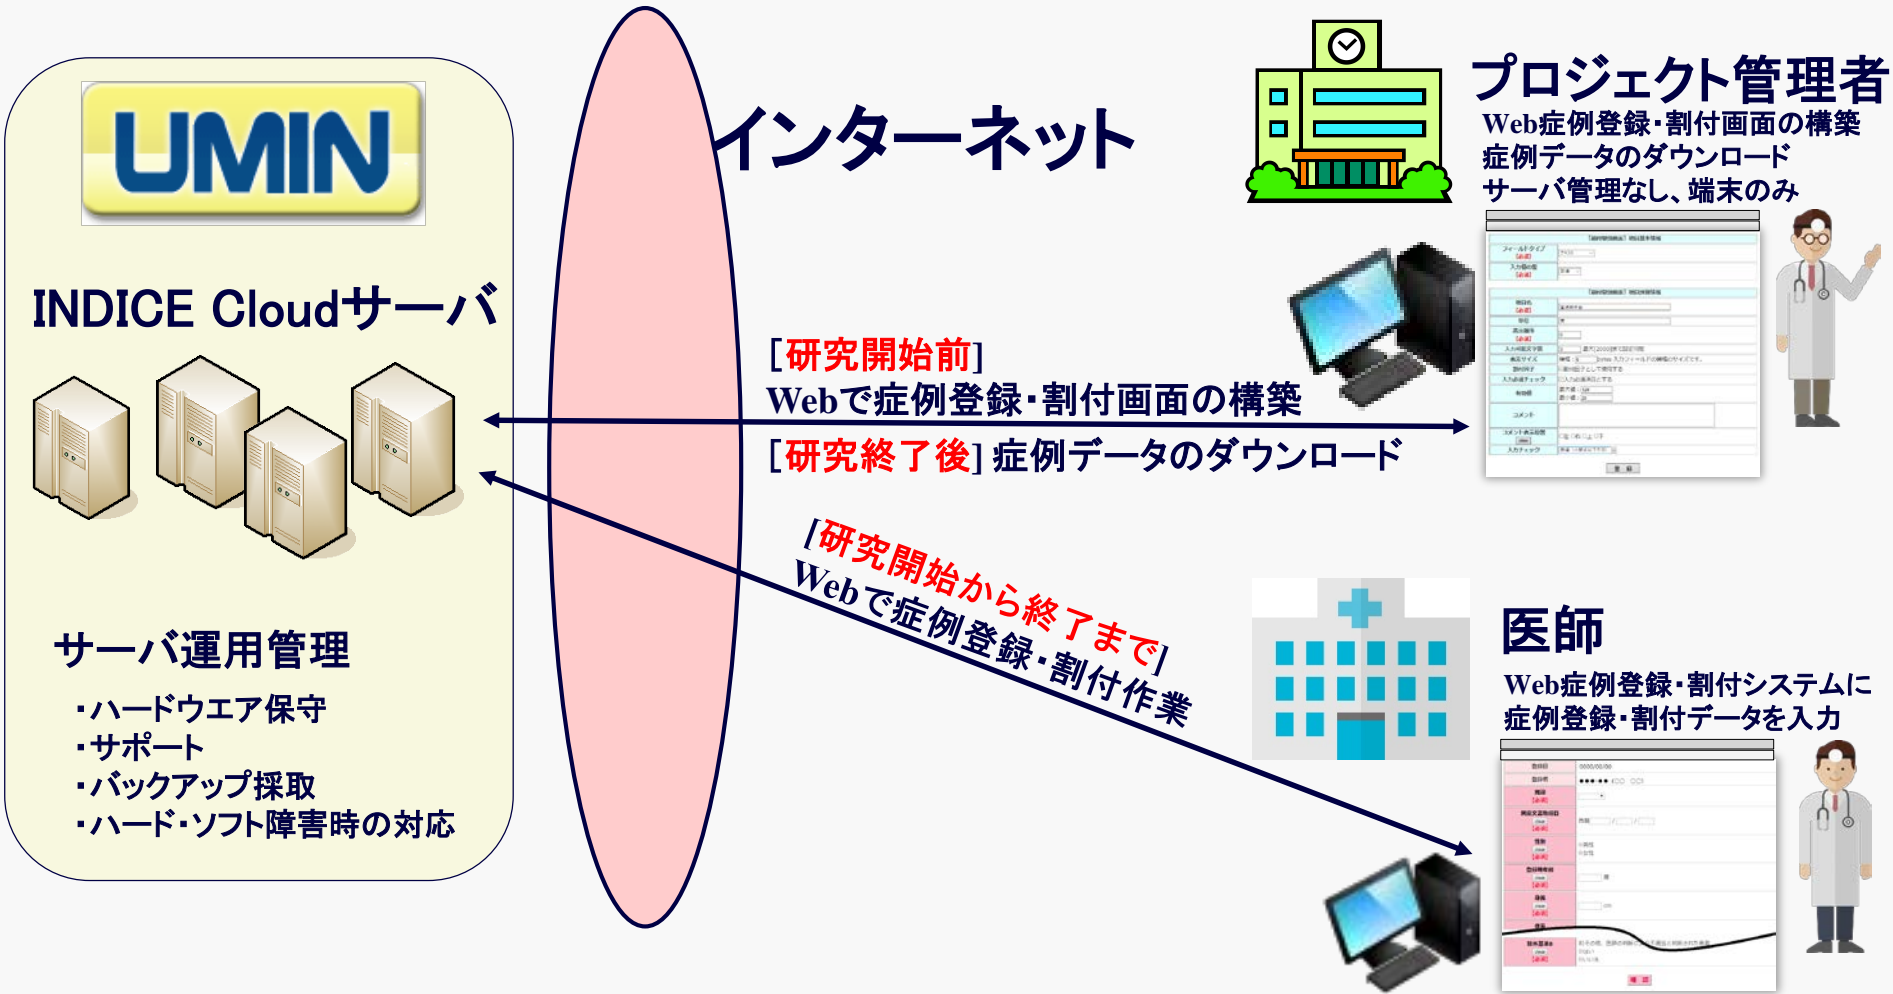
UMIN

INDICE Cloudサーバ

サーバ運用管理

・ハードウエア保守
・サポート
・バックアップ採取
・ハード・ソフト障害時の対応

インターネット

プロジェクト管理者

Web症例登録・割付画面の構築
症例データのダウンロード
サーバ管理なし、端末のみ

[研究開始前]
Webで症例登録・割付画面の構築

[研究終了後] 症例データのダウンロード

[研究開始から終了まで]
Webで症例登録・割付作業

医師

Web症例登録・割付システムに
症例登録・割付データを入力